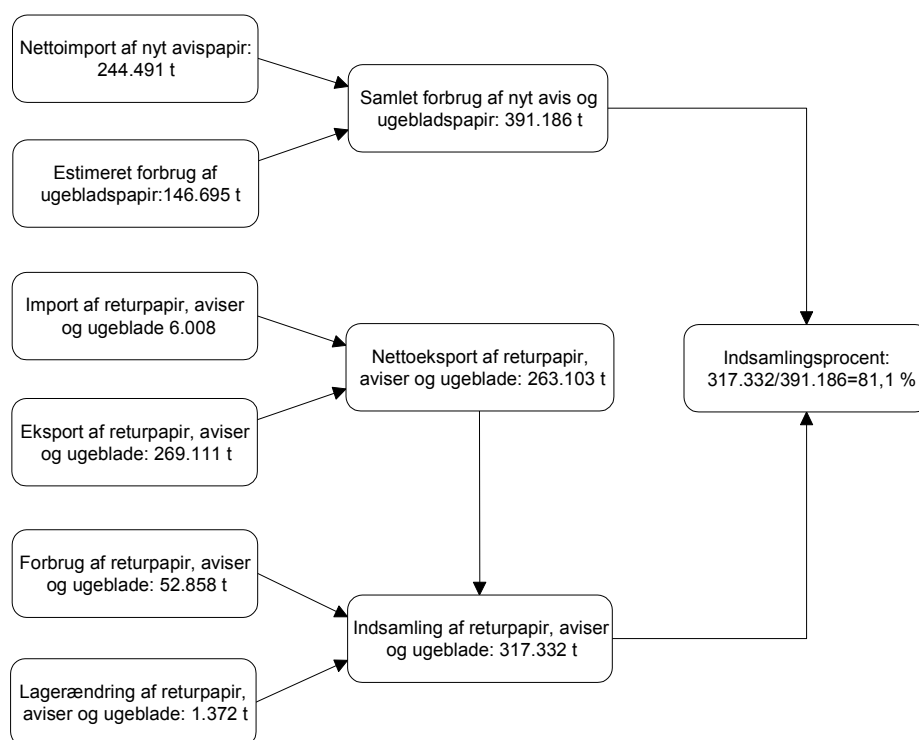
Nettoimport af nyt avispapir: 244.491 t

Estimeret forbrug af ugebladspapir:146.695 t

Samlet forbrug af nyt avis og ugebladspapir: 391.186 t

Import af returpapir, aviser og ugeblade 6.008

Eksport af returpapir, aviser og ugeblade: 269.111 t

Nettoeksport af returpapir, aviser og ugeblade: 263.103 t

Indsamlingsprocent: 317.332/391.186=81,1 %

Forbrug af returpapir, aviser og ugeblade: 52.858 t

Lagerændring af returpapir, aviser og ugeblade: 1.372 t

Indsamling af returpapir, aviser og ugeblade: 317.332 t